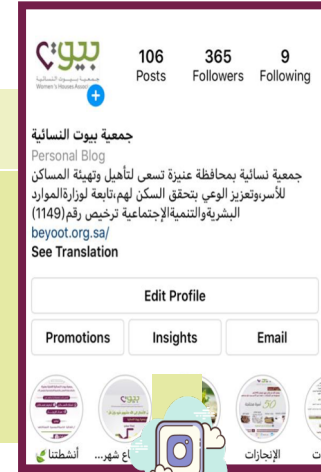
بيوت
جمعية بيوت النسائية
Women's Houses Assoc

106
Posts

365
Followers

9
Following

جمعية بيوت النسائية
Personal Blog
جمعية نسائية بمحافظة عنيزة تسعى لتأهيل وتهيئة المساكن للأسر،وتعزيز الوعي بتحقق السكن لهم،تابعة لوزارةالموارد البشريةوالتنميةالإجتماعية ترخيص رقم(1149)
beyoot.org.sa/
See Translation

Edit Profile

Promotions
Insights
Email

أنشطتنا
اع شهر...
الإنجازات